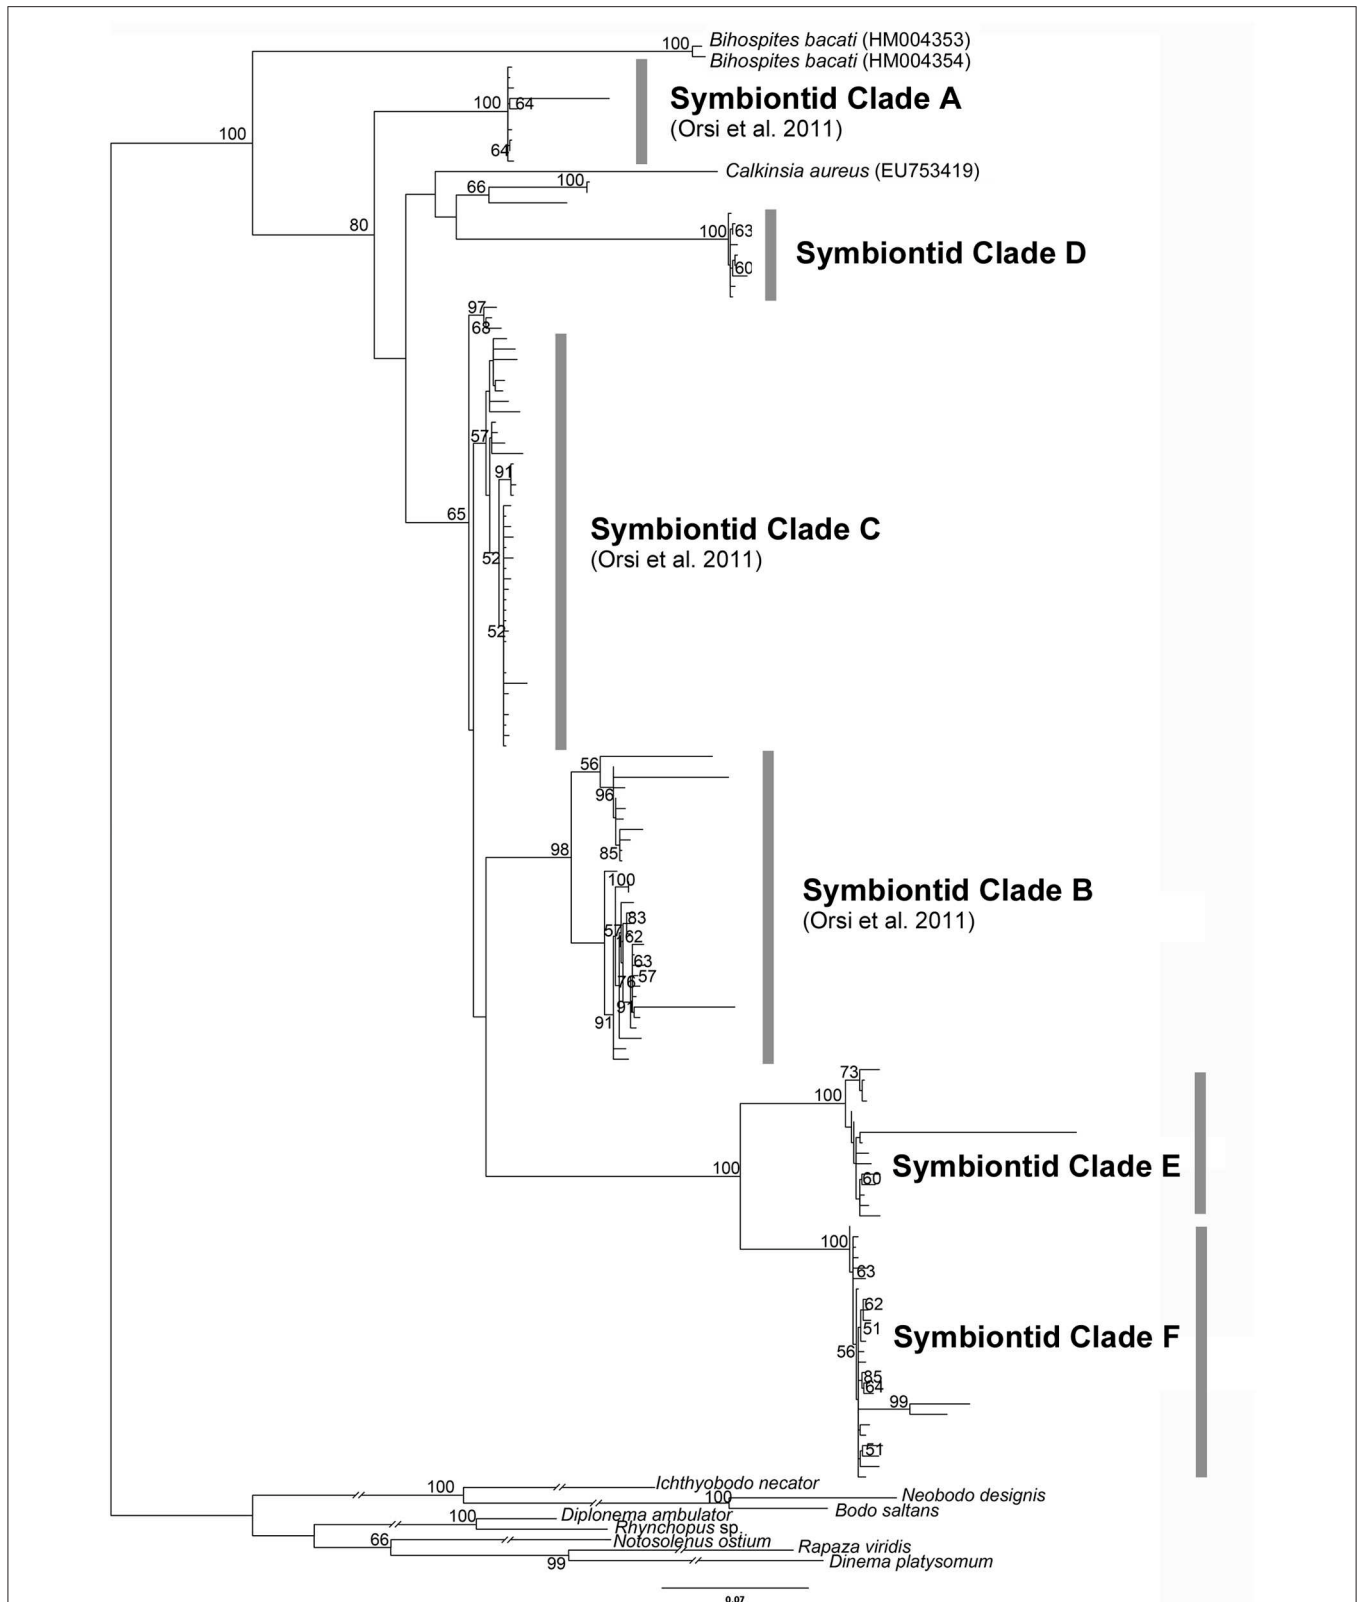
100 *Bihospites bacati* (HM004353)
*Bihospites bacati* (HM004354)

100
64
64
**Symbiontid Clade A**
(Orsi et al. 2011)

100
80
*Calkinsia aureus* (EU753419)
66
100
100
63
60
**Symbiontid Clade D**

97
68
57
91
65
52
52
**Symbiontid Clade C**
(Orsi et al. 2011)

56
96
85
98
100
83
57
62
63
57
76
91
91
**Symbiontid Clade B**
(Orsi et al. 2011)

73
100
100
60
**Symbiontid Clade E**

100
63
62
51
56
85
64
99
51
**Symbiontid Clade F**

100 *Ichthyobodo necator*
*Neobodo designis*
100
*Bodo saltans*
100 *Diplonema ambulator*
*Rhynchopus* sp.
66 *Notosolenus ostium*
*Rapaza viridis*
99 *Dinema platysomum*

0.07